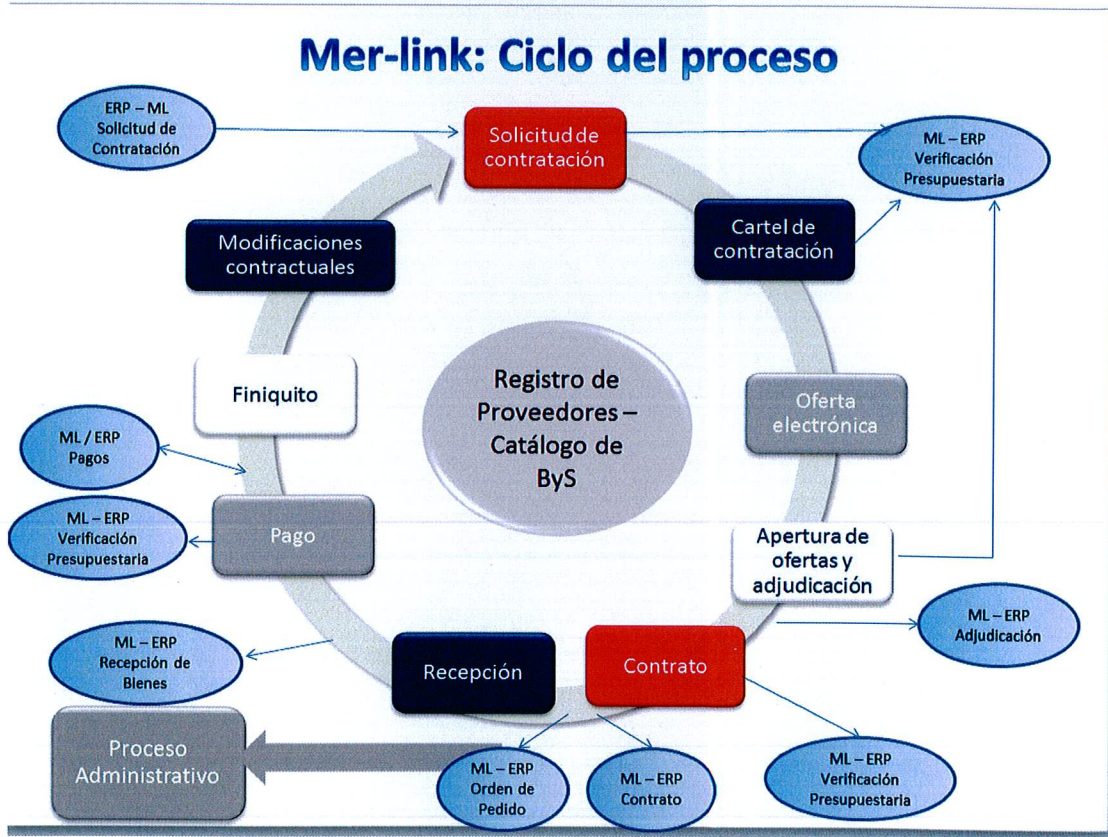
Mer-link: Ciclo del proceso

ERP – ML
Solicitud de
Contratación

Solicitud de
contratación

ML – ERP
Verificación
Presupuestaria

Modificaciones
contractuales

Cartel de
contratación

Finiquito

Registro de
Proveedores –
Catálogo de
ByS

Oferta
electrónica

ML / ERP
Pagos

ML – ERP
Verificación
Presupuestaria

Pago

Apertura de
ofertas y
adjudicación

ML – ERP
Adjudicación

ML – ERP
Recepción de
Bienes

Recepción

Contrato

Proceso
Administrativo

ML – ERP
Orden de
Pedido

ML – ERP
Contrato

ML – ERP
Verificación
Presupuestaria